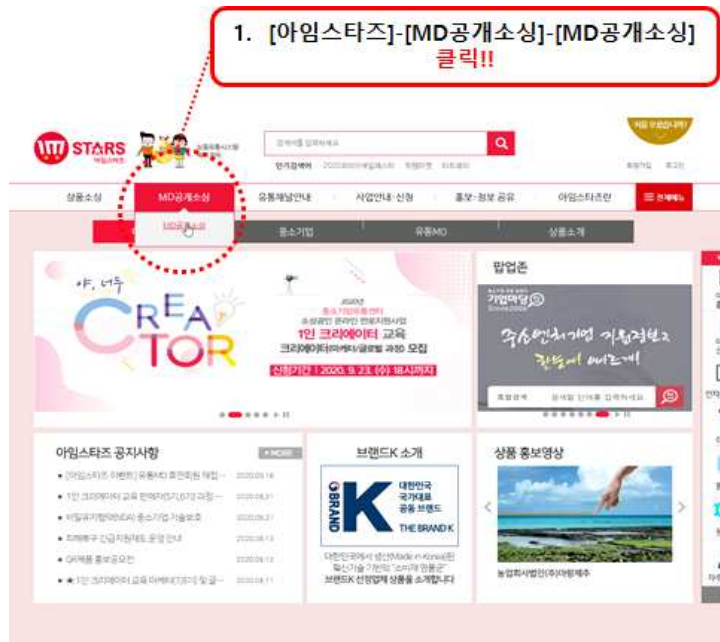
1. [아임스타즈]-[MD공개소싱]-[MD공개소싱] 클릭!!

STARS 아임스타즈

인기검색어

상품소싱 MD공개소싱 유통채널안내 사업안내·신청 홍보·정보 공유 아임스타즈란 전체메뉴

MD공개소싱 중소기업 유통MD 상품소개

야, 너두 CREATOR

2020년 중소기업유통센터 소상공인 온라인 판로지원사업 1인 크리에이터 교육 크리에이터(마케터/글로벌 과정) 모집 신청기간 | 2020. 9. 23. (수) 18시까지

팝업존

기업마당 Since2006

중소벤처기업 지원정보 한눈에 빠르게

아임스타즈 공지사항 MORE

브랜드K 소개

BRAND K 대한민국 국가대표 공동 브랜드 THE BRAND K

대한민국에서 생산(Made in Korea)된 혁신기술 기반의 "브랜드K 상품군" 브랜드K 선정업체 상품을 소개합니다

상품 홍보영상

농업회사법인(주)아람제주